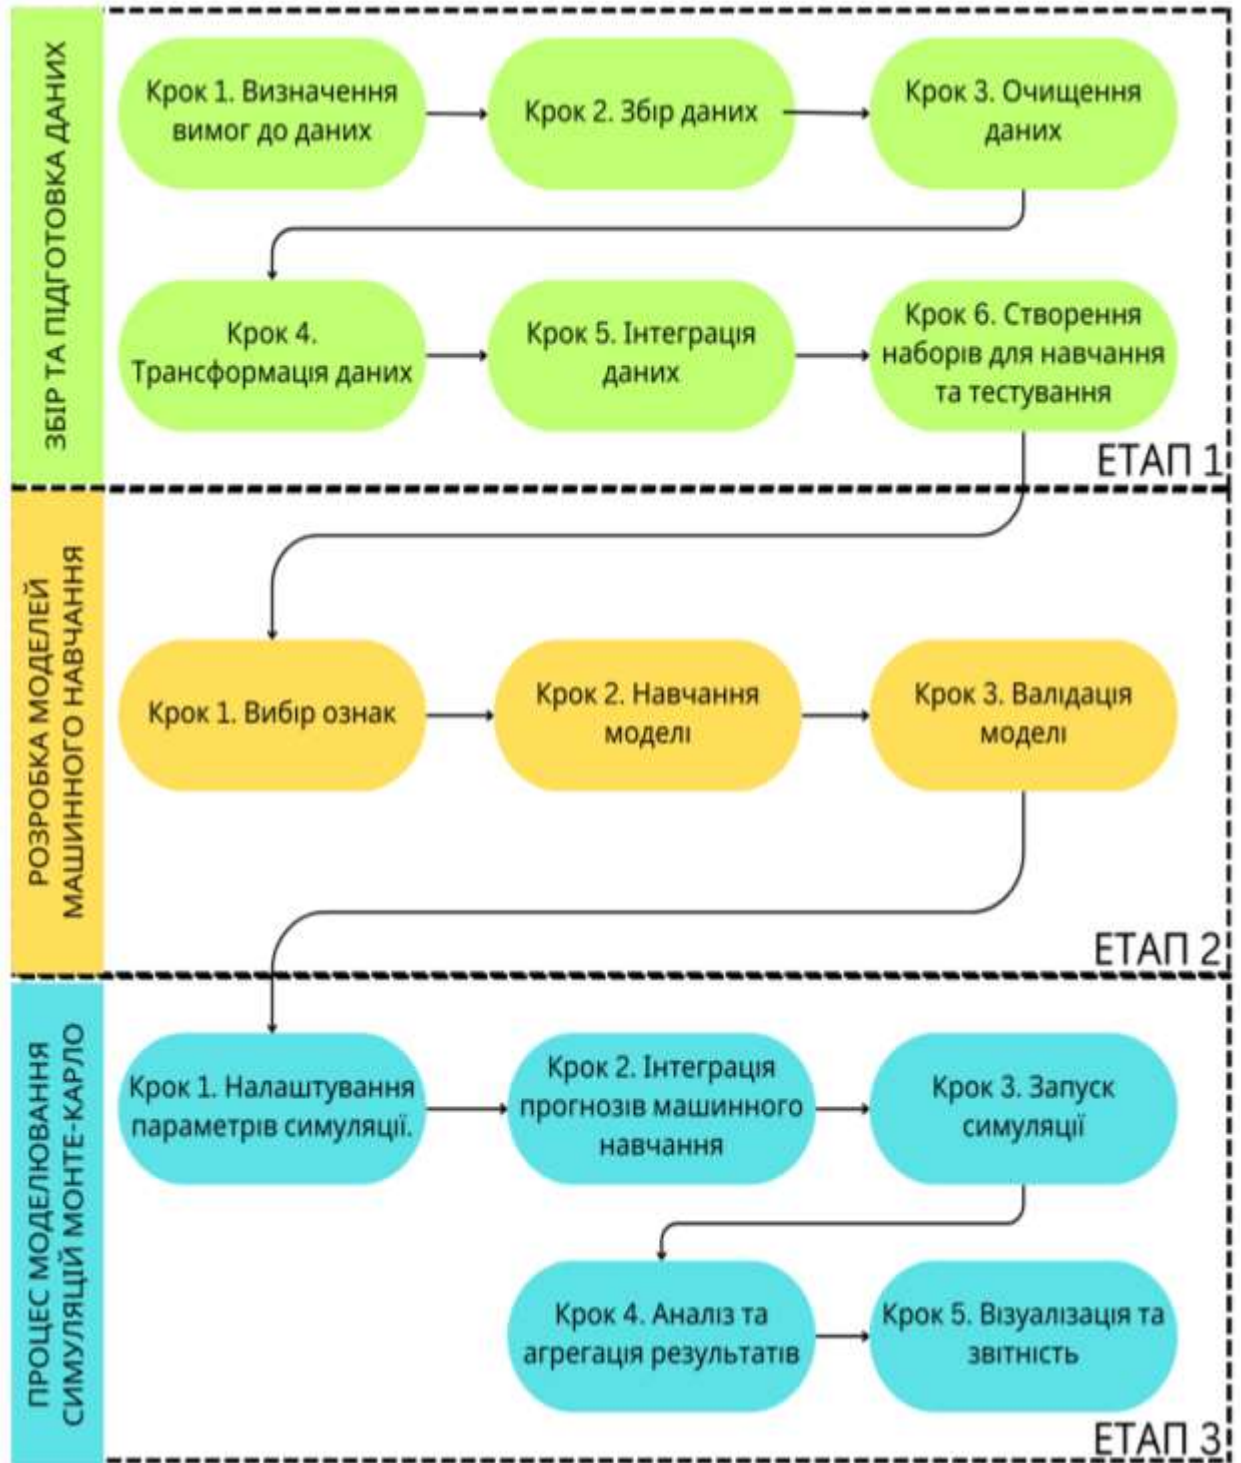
ЗБІР ТА ПІДГОТОВКА ДАНИХ

Крок 1. Визначення вимог до даних

Крок 2. Збір даних

Крок 3. Очищення даних

Крок 4. Трансформація даних

Крок 5. Інтеграція даних

Крок 6. Створення наборів для навчання та тестування

ЕТАП 1

РОЗРОБКА МОДЕЛЕЙ МАШИННОГО НАВЧАННЯ

Крок 1. Вибір ознак

Крок 2. Навчання моделі

Крок 3. Валідація моделі

ЕТАП 2

ПРОЦЕС МОДЕЛЮВАННЯ СИМУЛЯЦІЙ МОНТЕ-КАРЛО

Крок 1. Налаштування параметрів симуляції.

Крок 2. Інтеграція прогнозів машинного навчання

Крок 3. Запуск симуляції

Крок 4. Аналіз та агрегація результатів

Крок 5. Візуалізація та звітність

ЕТАП 3